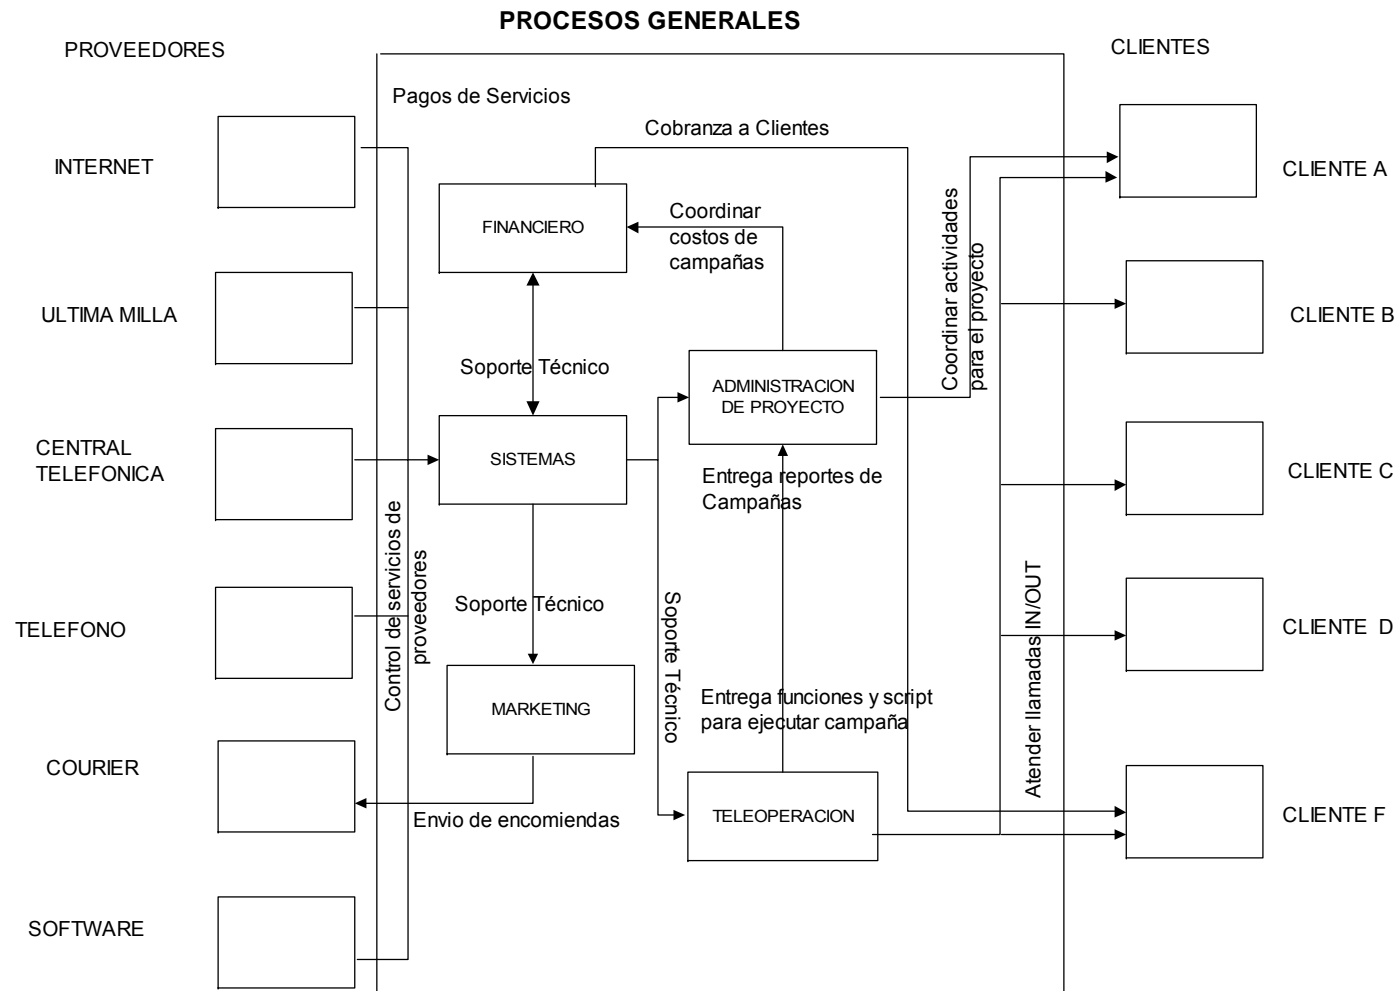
PROCESOS GENERALES

PROVEEDORES

CLIENTES

Pagos de Servicios

Cobranza a Clientes

INTERNET

CLIENTE A

FINANCIERO

Coordinar costos de campañas

Coordinar actividades para el proyecto

ULTIMA MILLA

CLIENTE B

Soporte Técnico

ADMINISTRACION DE PROYECTO

CENTRAL TELEFONICA

SISTEMAS

CLIENTE C

Entrega reportes de Campañas

Control de servicios de proveedores

TELEFONO

Soporte Técnico

Soporte Técnico

Atender llamadas IN/OUT

CLIENTE D

MARKETING

Entrega funciones y script para ejecutar campaña

COURIER

Envio de encomiendas

TELEOPERACION

CLIENTE F

SOFTWARE